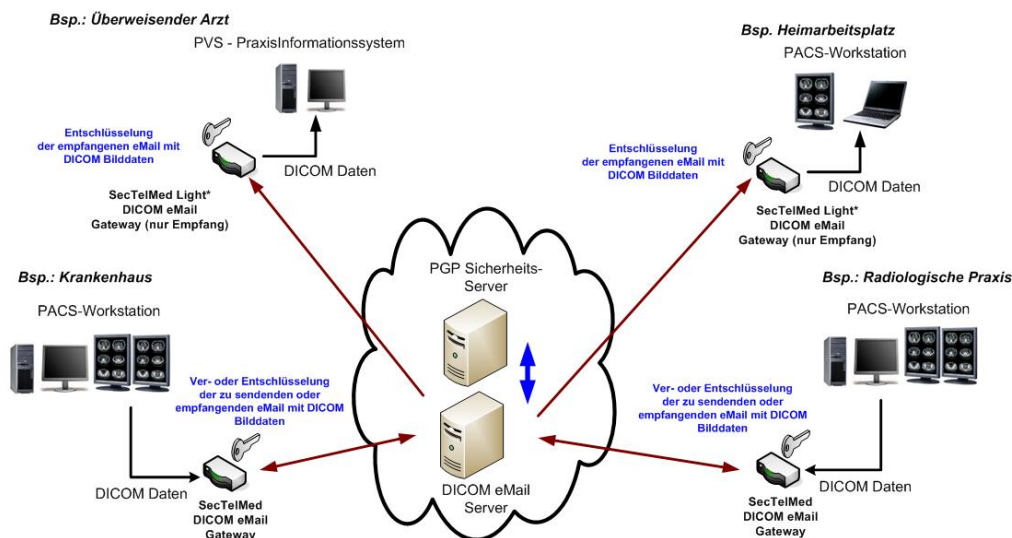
Bsp.: Überweisender Arzt

PVS - PraxisInformationssystem

Entschlüsselung der empfangenen eMail mit DICOM Bilddaten

DICOM Daten

SecTelMed Light* DICOM eMail Gateway (nur Empfang)

Bsp.: Heimarbeitsplatz

PACS-Workstation

Entschlüsselung der empfangenen eMail mit DICOM Bilddaten

DICOM Daten

SecTelMed Light* DICOM eMail Gateway (nur Empfang)

PGP Sicherheits-Server

Bsp.: Krankenhaus

PACS-Workstation

Ver- oder Entschlüsselung der zu sendenden oder empfangenden eMail mit DICOM Bilddaten

DICOM Daten

SecTelMed DICOM eMail Gateway

DICOM eMail Server

Bsp.: Radiologische Praxis

PACS-Workstation

Ver- oder Entschlüsselung der zu sendenden oder empfangenden eMail mit DICOM Bilddaten

DICOM Daten

SecTelMed DICOM eMail Gateway